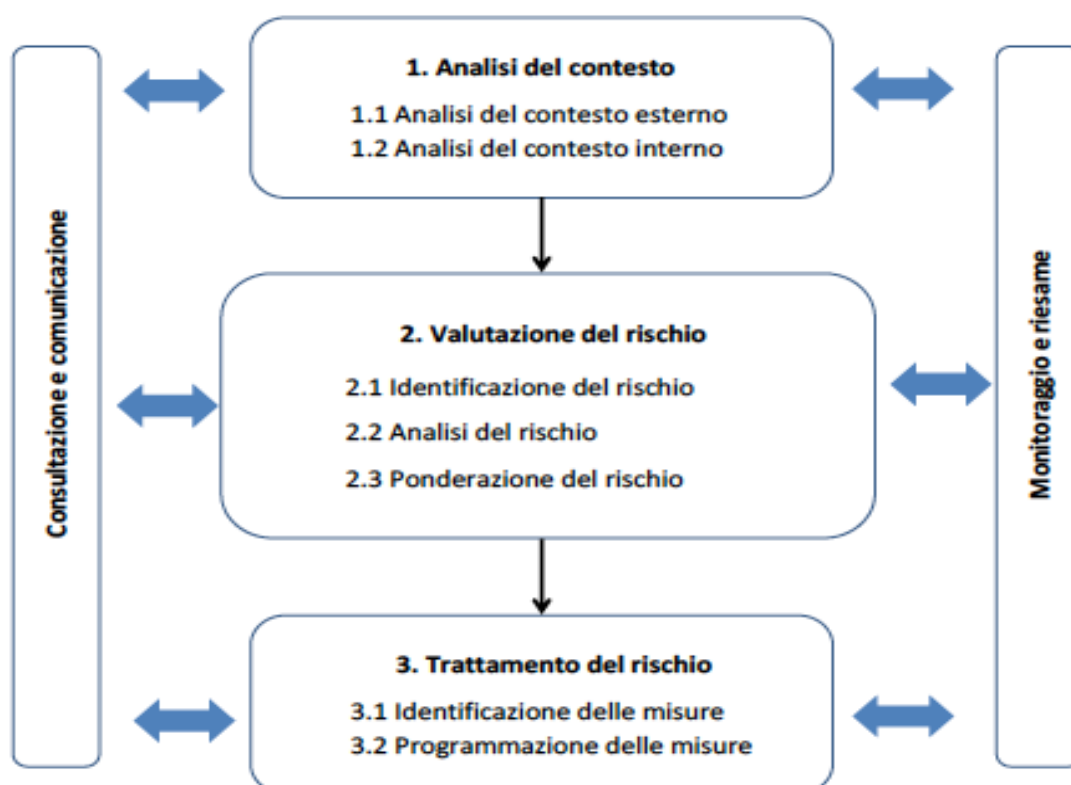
Consultazione e comunicazione

1. Analisi del contesto
1.1 Analisi del contesto esterno
1.2 Analisi del contesto interno

2. Valutazione del rischio
2.1 Identificazione del rischio
2.2 Analisi del rischio
2.3 Ponderazione del rischio

3. Trattamento del rischio
3.1 Identificazione delle misure
3.2 Programmazione delle misure

Monitoraggio e riesame